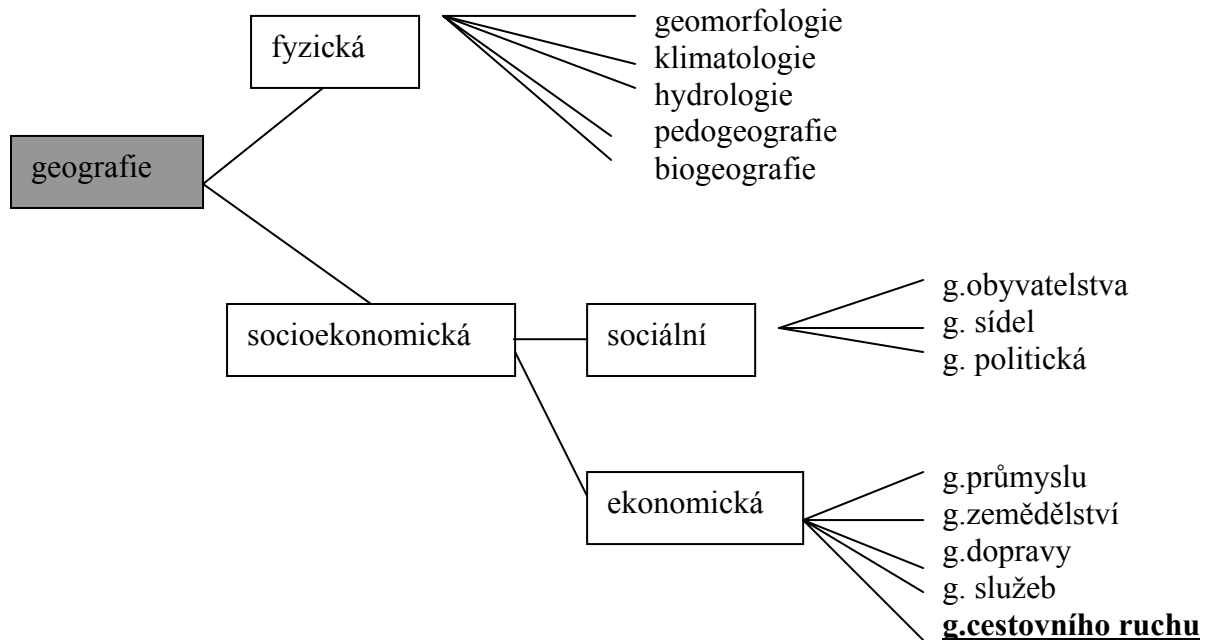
geografie

fyzická

geomorfologie
klimatologie
hydrologie
pedogeografie
biogeografie

socioekonomická

sociální

g.obyvatelstva
g. sídel
g. politická

ekonomická

g.průmyslu
g.zemědělství
g.dopravy
g. služeb
**g.cestovního ruchu**